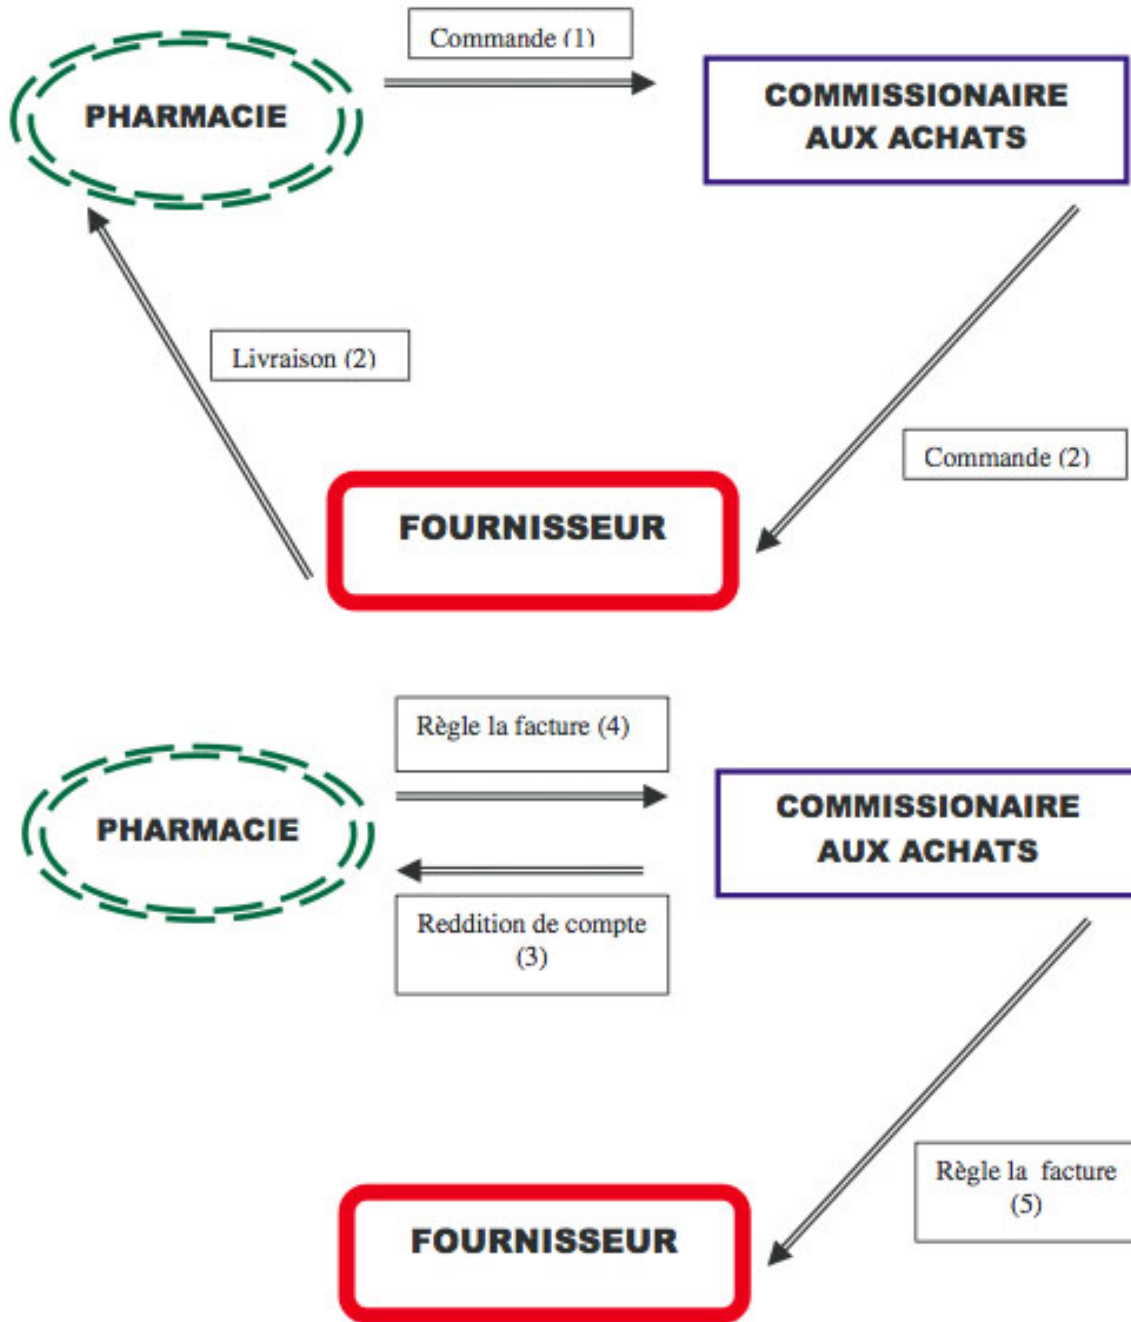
PHARMACIE

Commande (1)

COMMISSIONAIRE AUX ACHATS

Livraison (2)

Commande (2)

FOURNISSEUR

Règle la facture (4)

PHARMACIE

COMMISSIONAIRE AUX ACHATS

Reddition de compte (3)

Règle la facture (5)

FOURNISSEUR